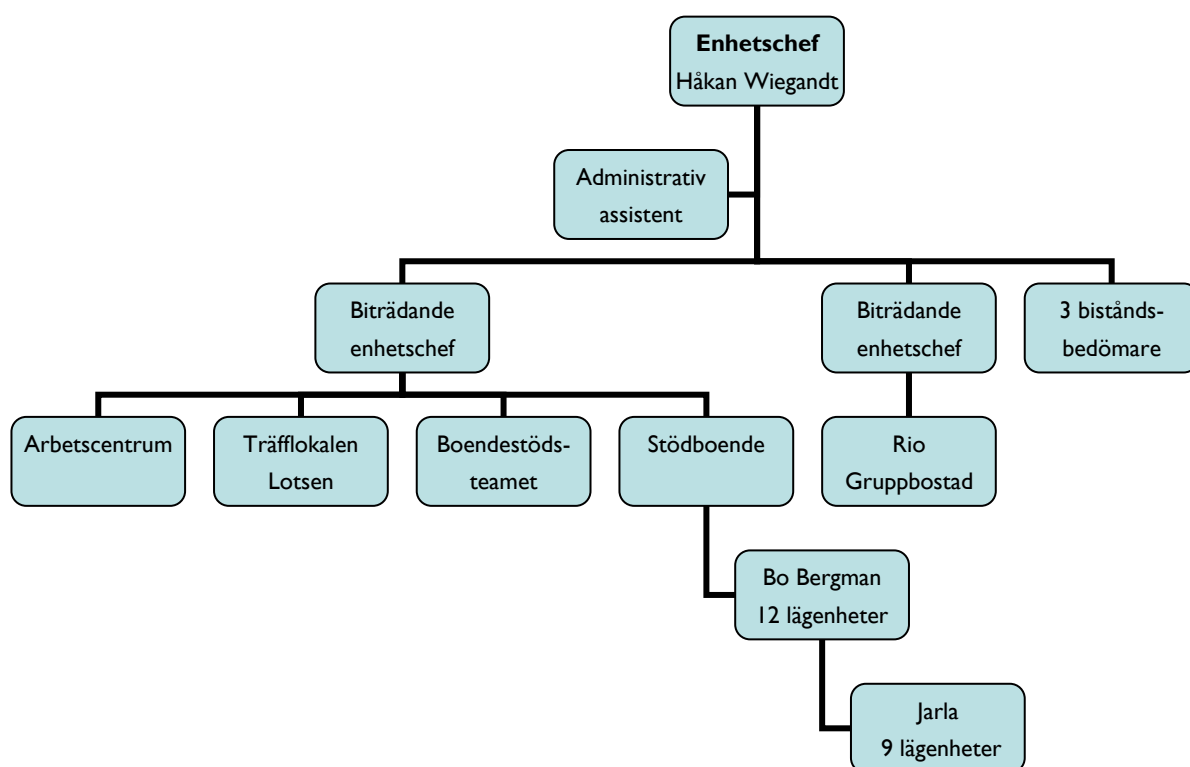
Enhetschef
Håkan Wiegandt

Administrativ assistent

Biträdande enhetschef

Biträdande enhetschef

3 biståndsbedömare

Arbetscentrum

Träfflokalen Lotsen

Boendestödsteamet

Stödboende

Rio Gruppbostad

Bo Bergman
12 lägenheter

Jarla
9 lägenheter